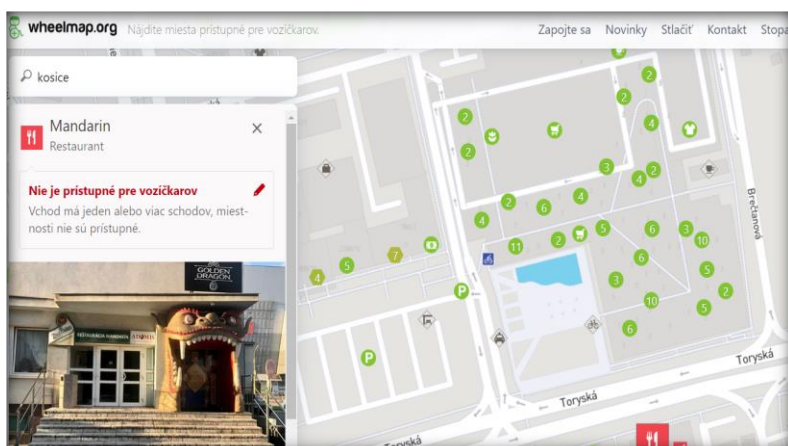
wheelmap.org Nájdite miesta prístupné pre vozíčkarov.

Zapojte sa Novinky Stlačiť Kontakt Stopa

kosice

Mandarin
Restaurant

Nie je prístupné pre vozíčkarov
Vchod má jeden alebo viac schodov, miestnosti nie sú prístupné.

GOLDEN DRAGON

2 2 4 2 2 3 4 2 2 6 4 4 6 3 10 5 7 11 2 5 6 6 5 4 5 3 2 10 5 6

P P

Brečanová

Toryská

Toryská

Toryská